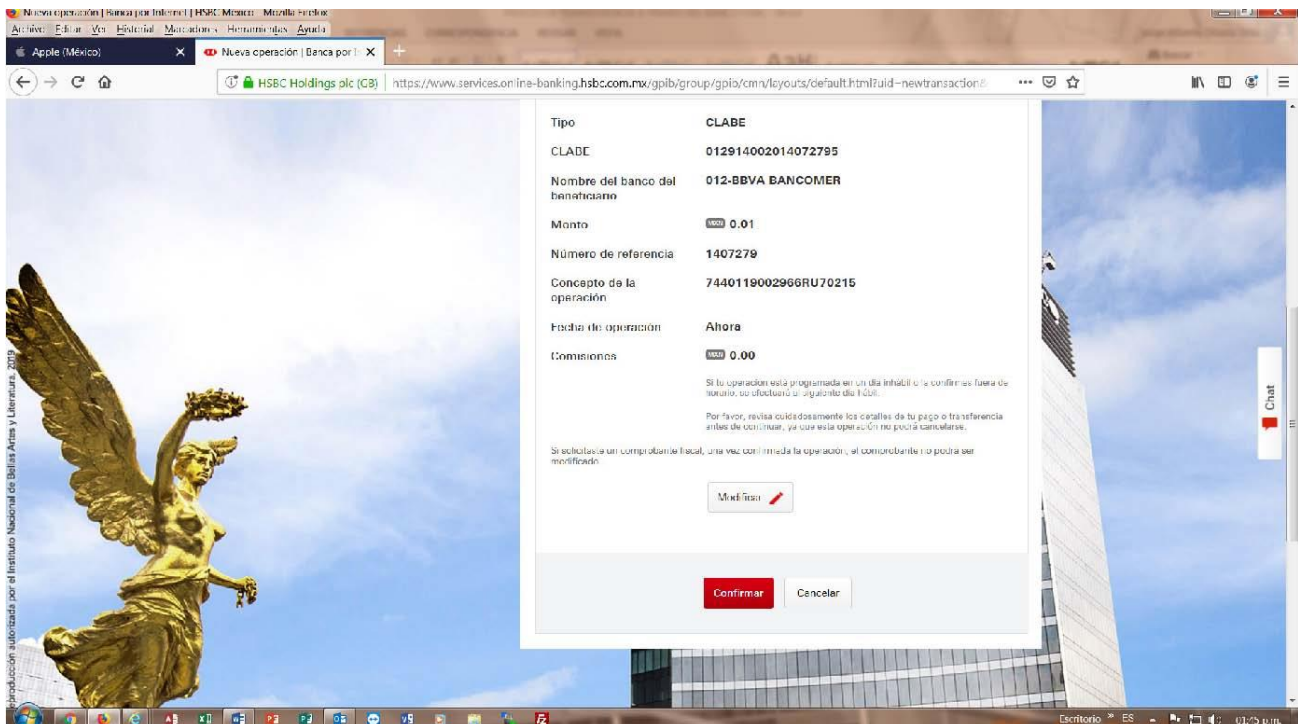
Nueva operación | Banca por Internet | HSBC México - Mozilla Firefox
Archivo Editar Ver Historial Marcadores Herramientas Ayuda
Apple (México)
Nueva operación | Banca por I
HSBC Holdings plc (GB) | https://www.services.online-banking.hsbc.com.mx/gpib/group/gpio/cmn/layouts/default.html?uid=newtransaction&

| | |
|---|---|
| Tipo | CLABE |
| CLABE | 012914002014072795 |
| Nombre del banco del beneficiario | 012-BBVA BANCOMER |
| Monto | MXN 0.01 |
| Número de referencia | 1407279 |
| Concepto de la operación | 7440119002966RU70215 |
| Fecha de operación | Ahora |
| Comisiones | MXN 0.00 |

Si tu operación está programada en un día inhábil o la confirmas fuera de horario, se efectuará al siguiente día hábil.

Por favor, revisa cuidadosamente los detalles de tu pago o transferencia antes de continuar, ya que esta operación no podrá cancelarse.

Si solicitaste un comprobante fiscal, una vez confirmada la operación, el comprobante no podrá ser modificado.

Modificar

Confirmar
Cancelar

Chat

Reproducción autorizada por el Instituto Nacional de Bellas Artes y Literatura, 2019

Escritorio ES 01:25 p.m.